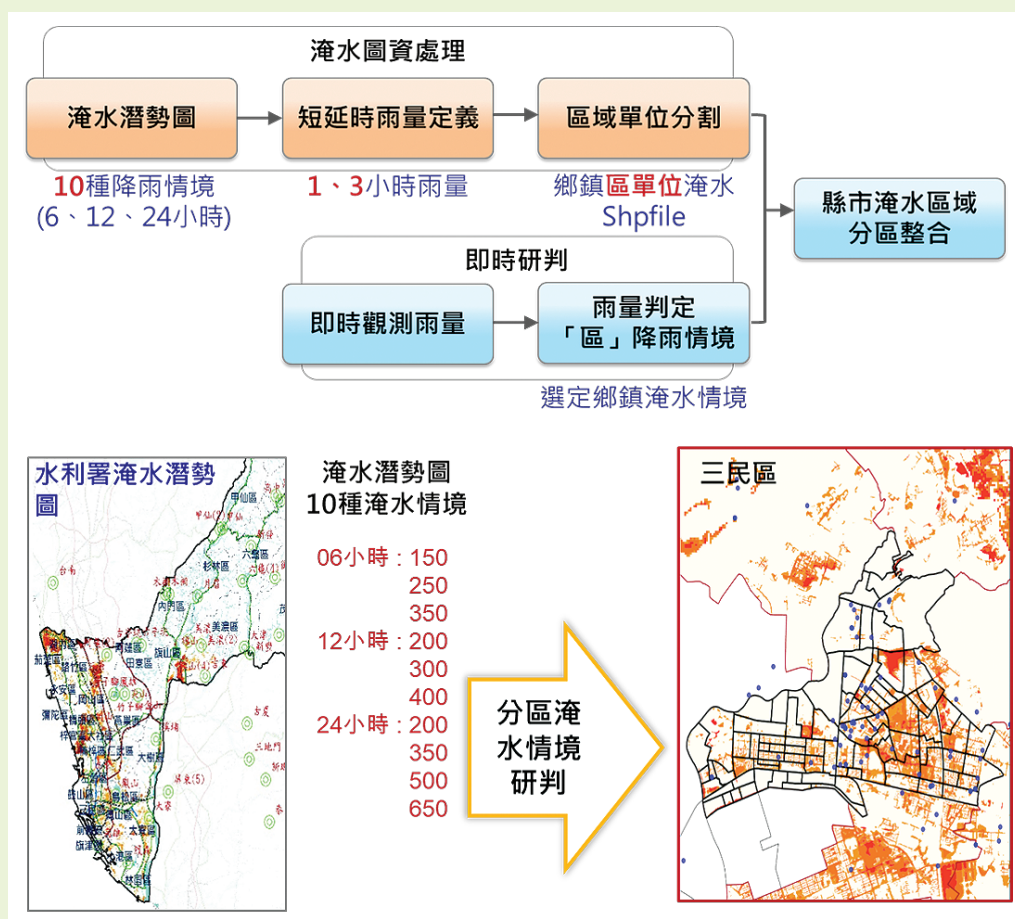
淹水圖資處理

淹水潛勢圖

短延時雨量定義

區域單位分割

10種降雨情境 (6、12、24小時)

1、3小時雨量

鄉鎮區單位淹水 Shpfile

縣市淹水區域分區整合

即時研判

即時觀測雨量

雨量判定「區」降雨情境

選定鄉鎮淹水情境

水利署淹水潛勢圖

淹水潛勢圖
10種淹水情境

06小時：150
250
350
12小時：200
300
400
24小時：200
350
500
650

分區淹水情境研判

三民區